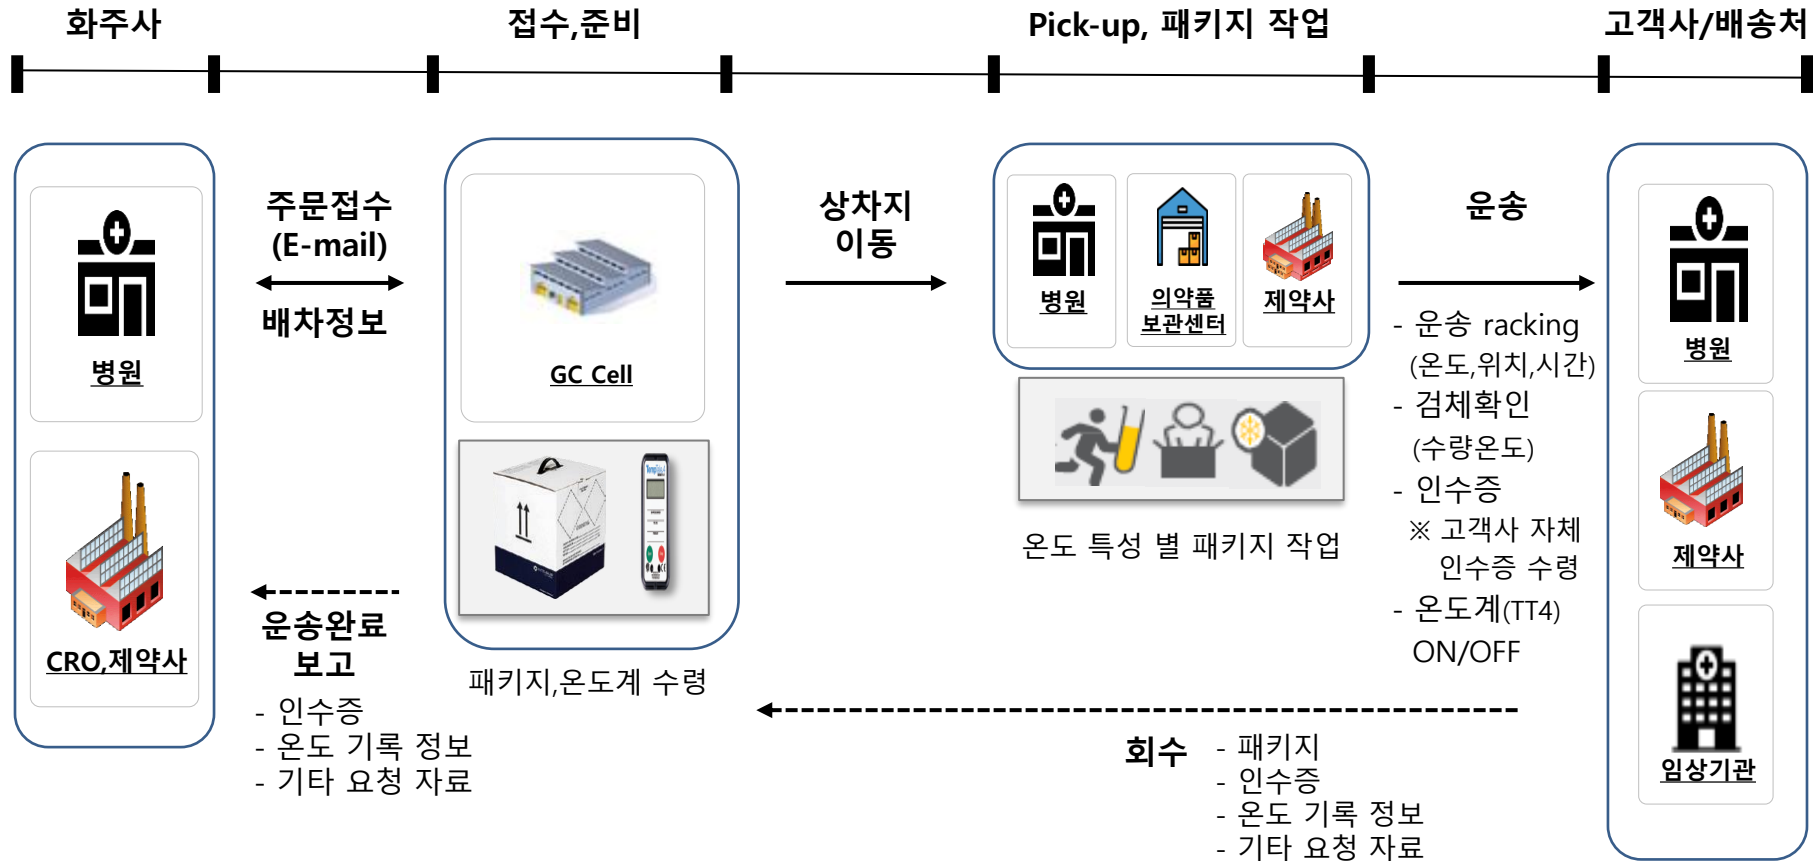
화주사

접수,준비

Pick-up, 패키지 작업

고객사/배송처

병원

CRO,제약사

주문접수
(E-mail)

배차정보

운송완료
보고

- 인수증
- 온도 기록 정보
- 기타 요청 자료

GC Cell

패키지,온도계 수령

상차지
이동

병원

의약품
보관센터

제약사

온도 특성 별 패키지 작업

운송

- 운송 racking
(온도,위치,시간)
- 검체확인
(수량온도)
- 인수증
※ 고객사 자체
인수증 수령
- 온도계(TT4)
ON/OFF

회수

- 패키지
- 인수증
- 온도 기록 정보
- 기타 요청 자료

병원

제약사

임상기관